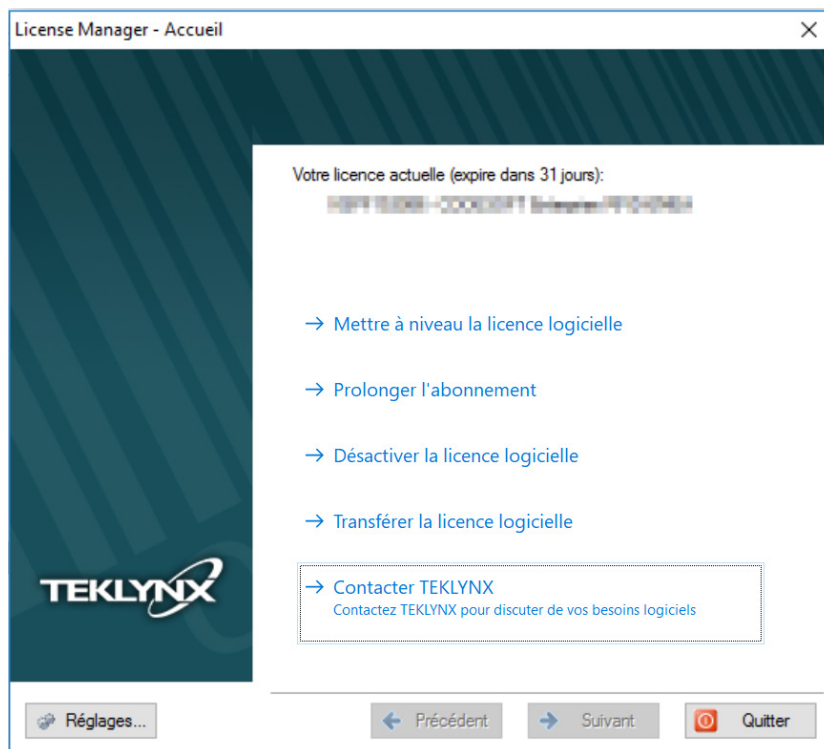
License Manager - Accueil

×

Votre licence actuelle (expire dans 31 jours):
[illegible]

→ Mettre à niveau la licence logicielle

→ Prolonger l'abonnement

→ Désactiver la licence logicielle

→ Transférer la licence logicielle

TEKLYNX

→ Contacter TEKLYNX
Contactez TEKLYNX pour discuter de vos besoins logiciels

Réglages...

Précédent

Suivant

Quitter